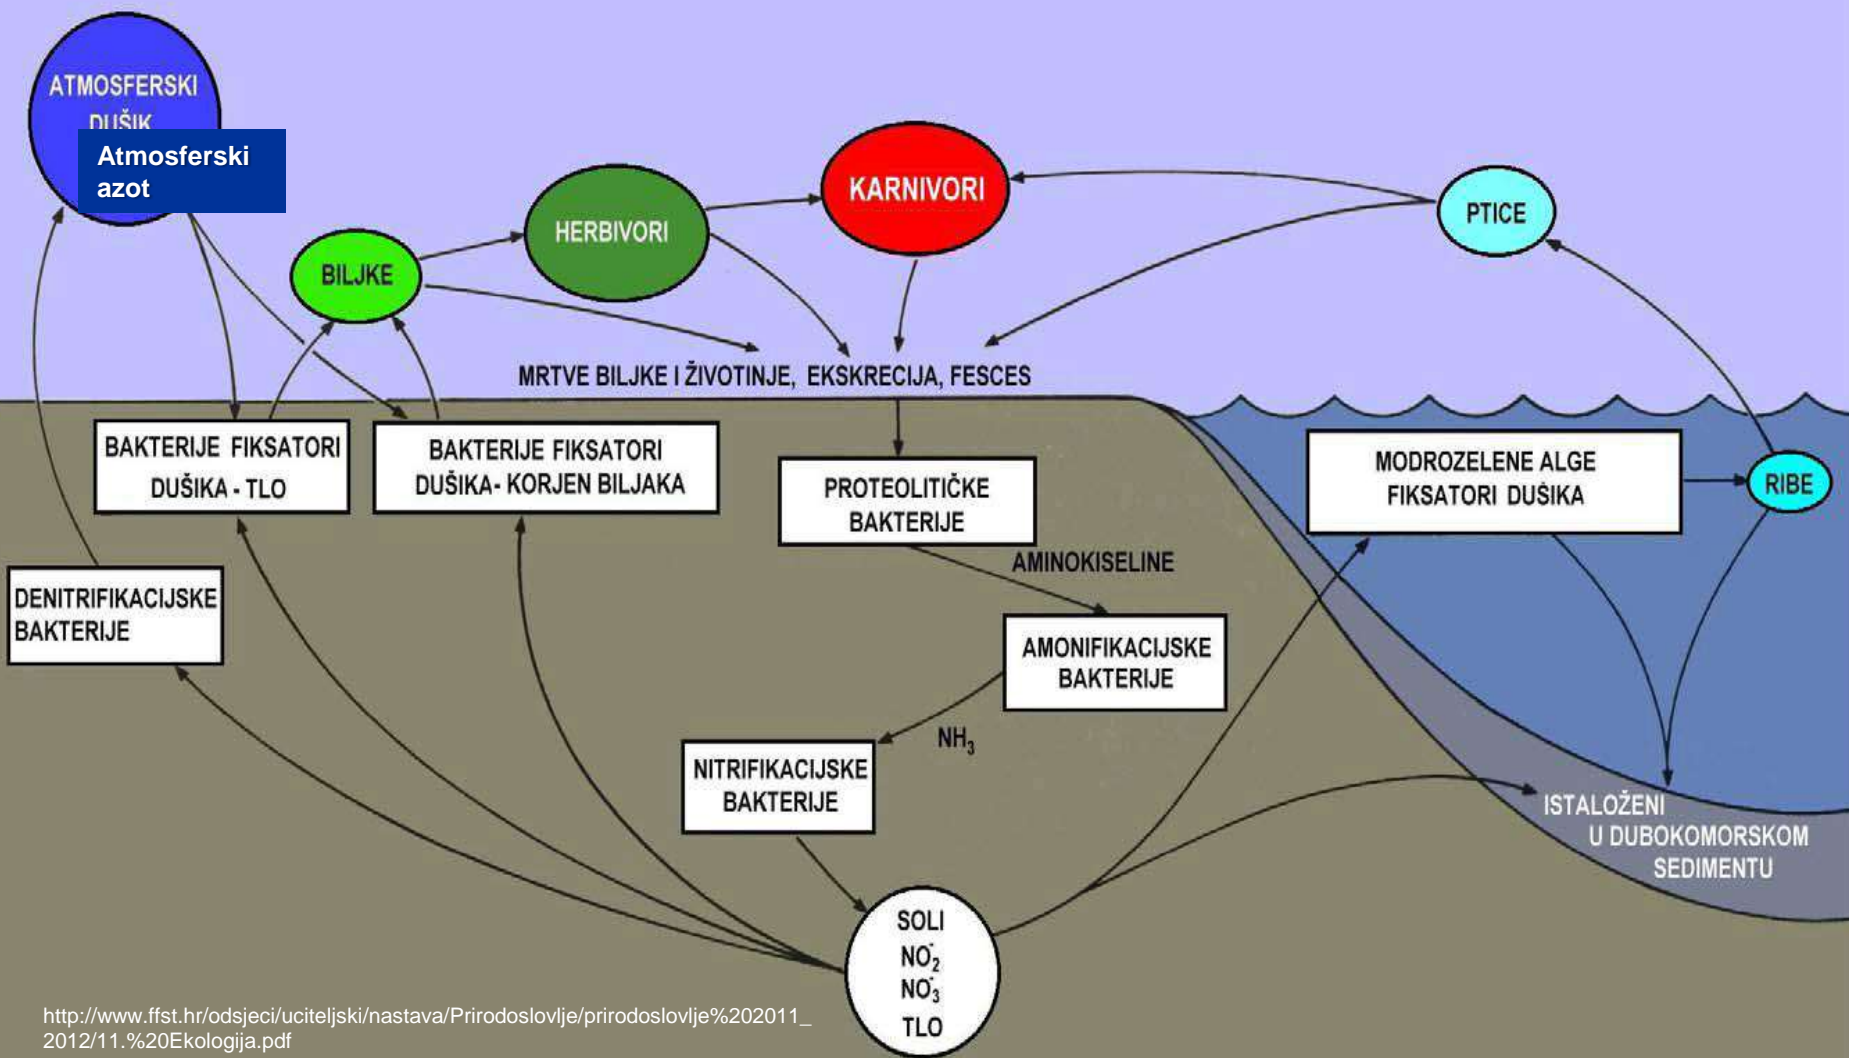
ATMOSFERSKI DUŠIK

Atmosferski azot

BILJKE

HERBIVORI

KARNIVORI

PTICE

MRTVE BILJKE I ŽIVOTINJE, EKSKRECIJA, FESCES

BAKTERIJE FIKSATORI DUŠIKA - TLO

BAKTERIJE FIKSATORI DUŠIKA- KORJEN BILJAKA

PROTEOLITIČKE BAKTERIJE

MODROZELENE ALGE FIKSATORI DUŠIKA

RIBE

AMINOKISELINE

DENITRIFIKACIJSKE BAKTERIJE

AMONIFIKACIJSKE BAKTERIJE

$NH_3$

NITRIFIKACIJSKE BAKTERIJE

ISTALOŽENI U DUBOKOMORSKOM SEDIMENTU

SOLI
$NO_2^-$
$NO_3^-$
TLO

http://www.ffst.hr/odsjeci/uciteljski/nastava/Prirodoslovlje/prirodoslovlje%202011_2012/11.%20Ekologija.pdf